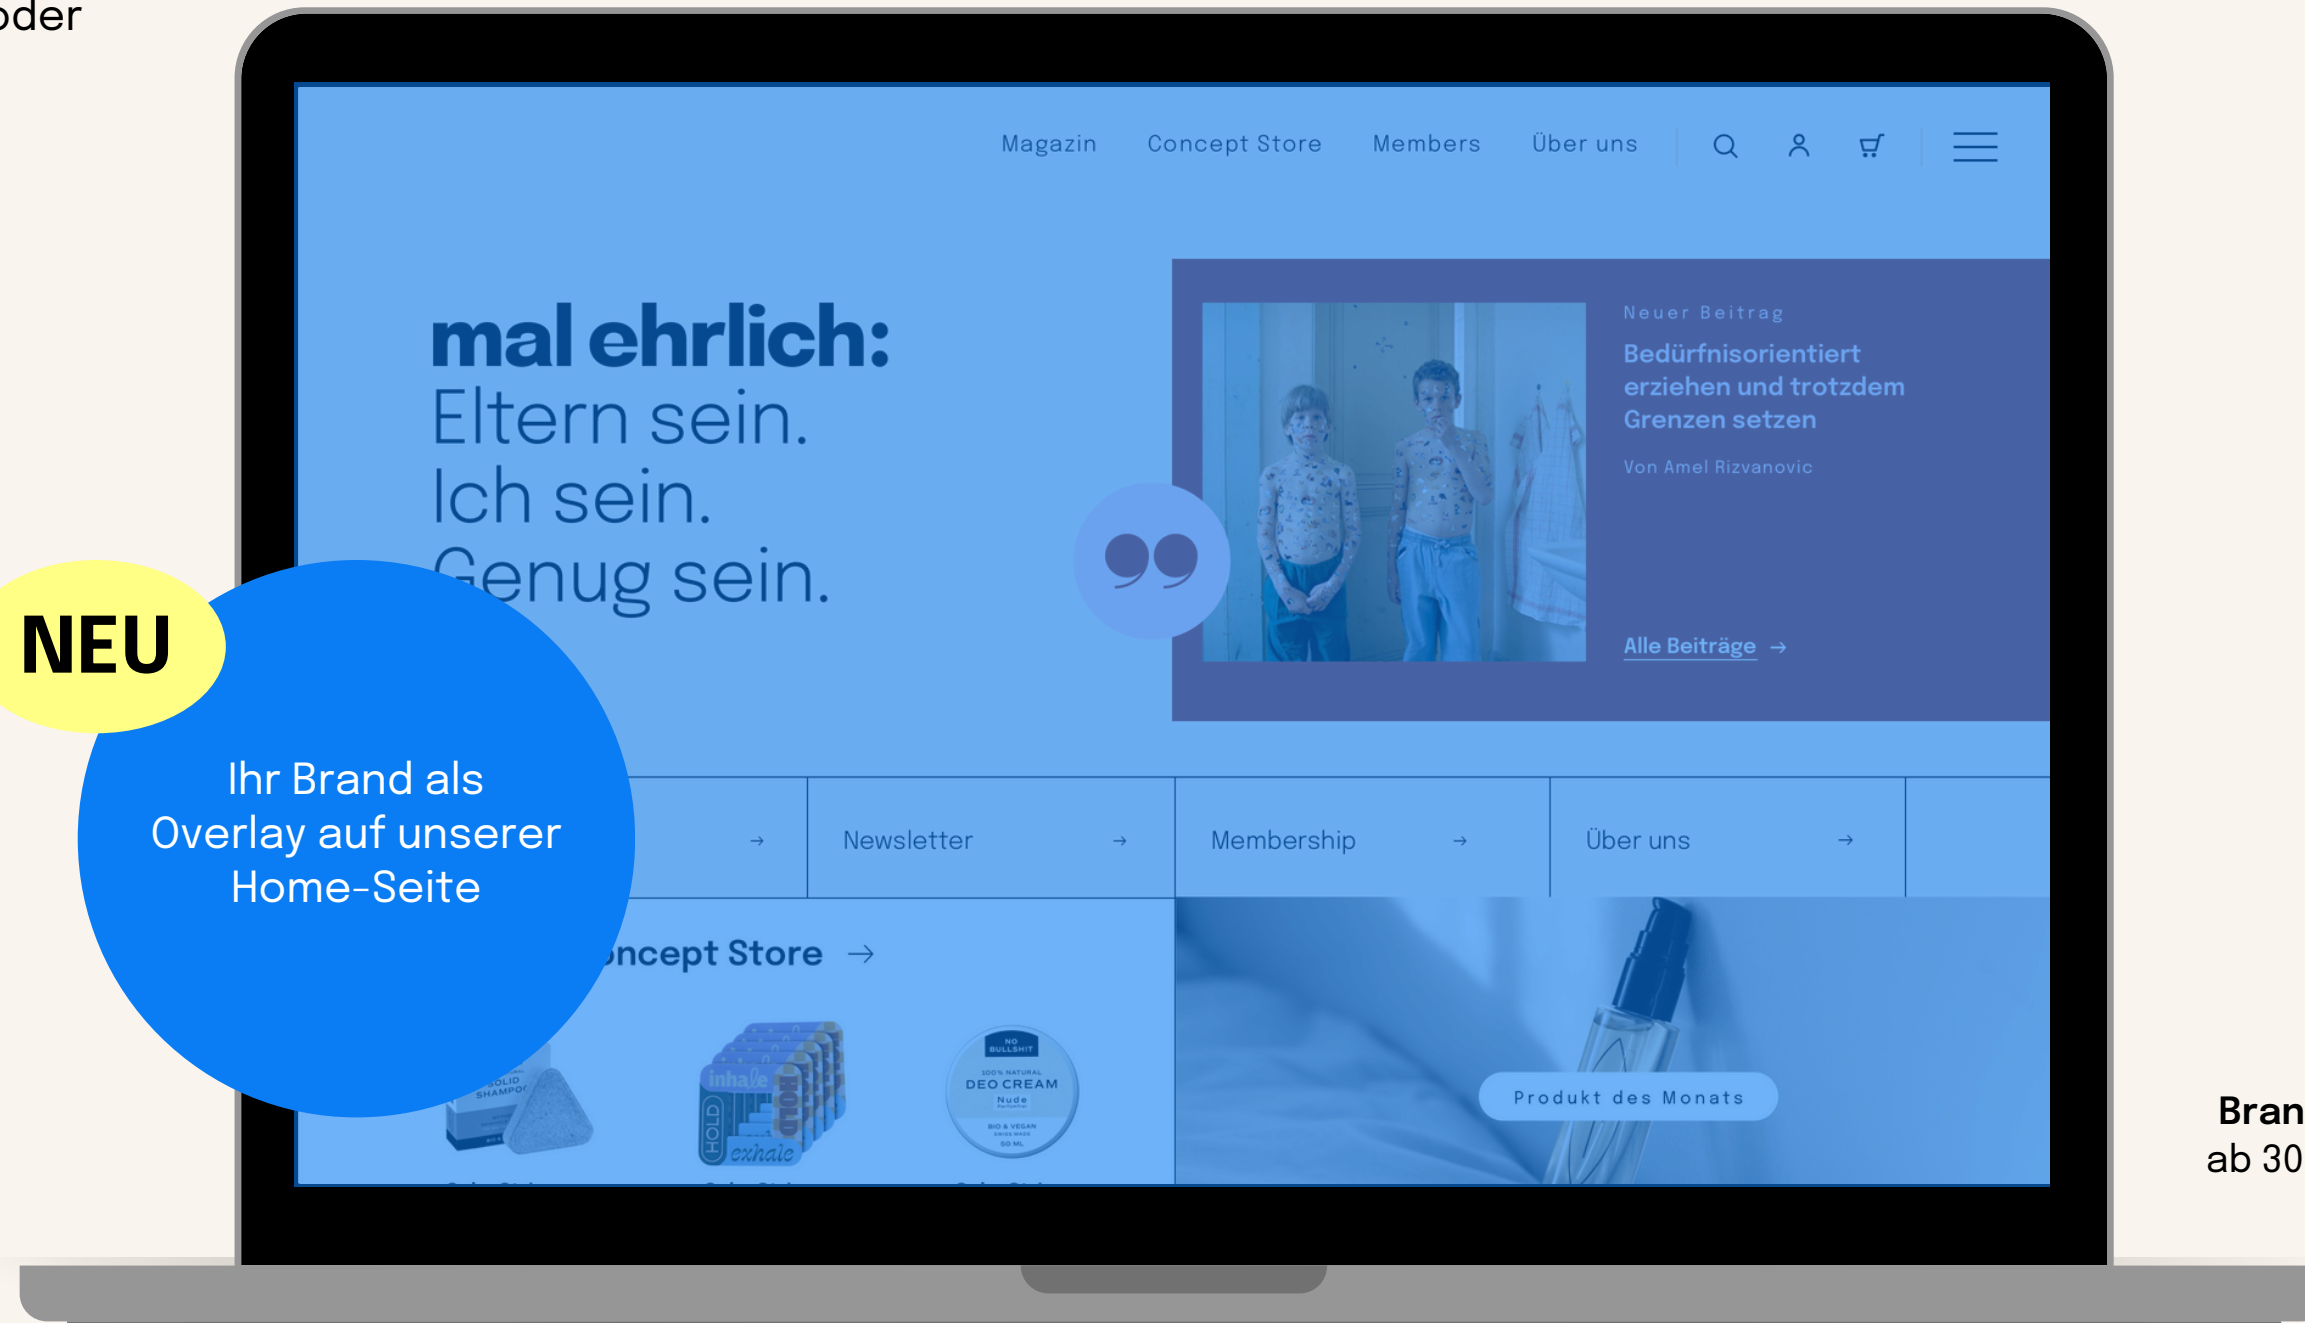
oder

Magazin Concept Store Members Über uns

mal ehrlich:
Eltern sein.
Ich sein.
Genug sein.

Neuer Beitrag
Bedürfnisorientiert erziehen und trotzdem Grenzen setzen
Von Amel Rizvanovic

Alle Beiträge →

NEU

Ihr Brand als Overlay auf unserer Home-Seite

→ Newsletter → Membership → Über uns →

oncept Store →

SOLID SHAMPOO

inhale HOLD HOLD exhale

NO BULLSHIT 100% NATURAL DEO CREAM Nude BIO & VEGAN 50 ML

Produkt des Monats

Bran
ab 30